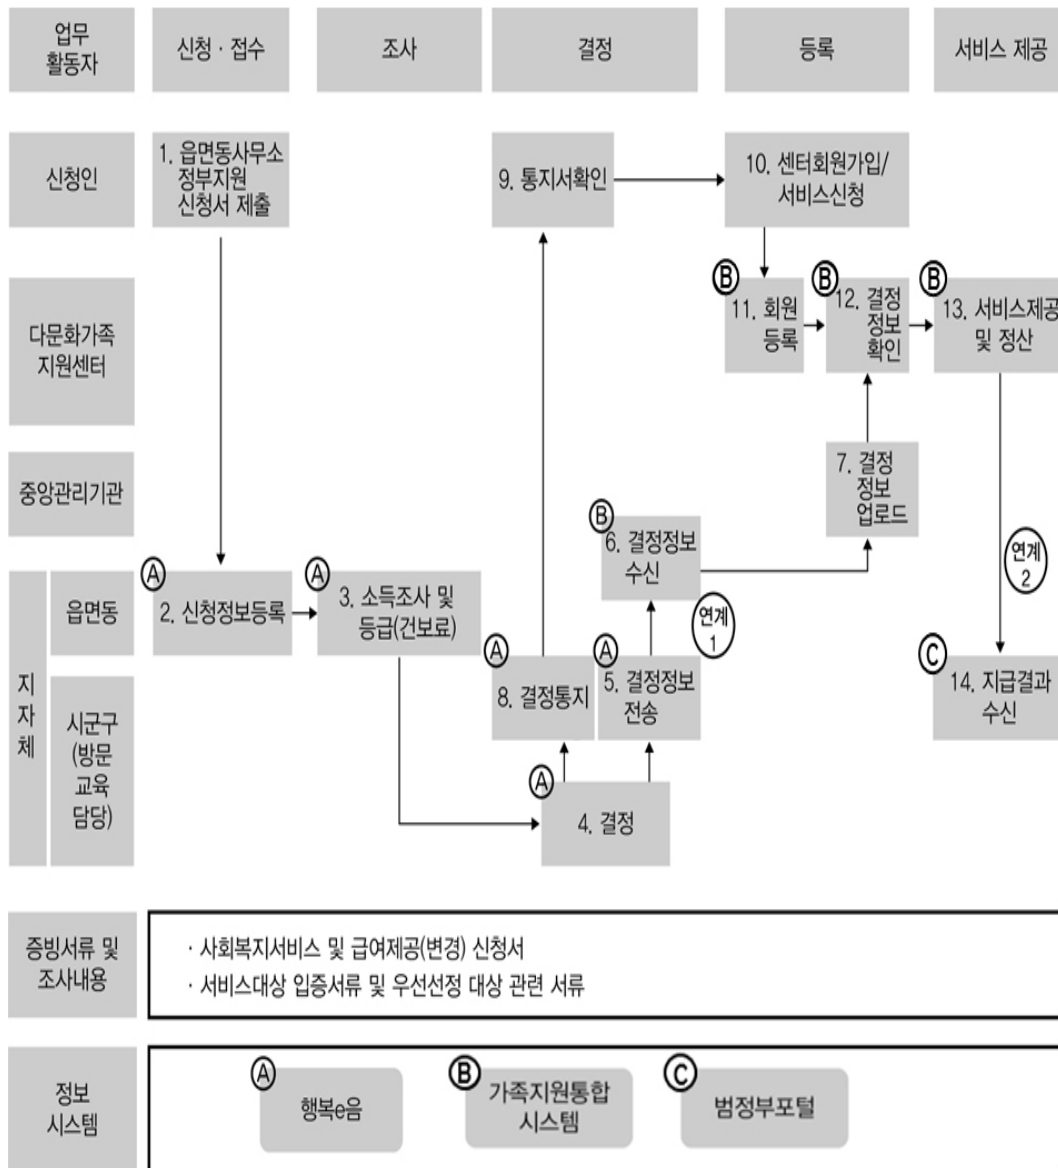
업무 활동자

신청 · 접수

조사

결정

등록

서비스 제공

신청인

1. 읍면동사무소 정부지원 신청서 제출

9. 통지서확인

10. 센터회원가입/ 서비스신청

다문화가족 지원센터

Ⓑ 11. 회원 등록

Ⓑ 12. 결정 정보 확인

Ⓑ 13. 서비스제공 및 정산

중앙관리기관

7. 결정 정보 업로드

Ⓑ 6. 결정정보 수신

연계 1

연계 2

지자체

읍면동

Ⓐ 2. 신청정보등록

Ⓐ 3. 소득조사 및 등급(건보료)

Ⓐ 8. 결정통지

Ⓐ 5. 결정정보 전송

Ⓒ 14. 지급결과 수신

시군구 (방문 교육 담당)

Ⓐ 4. 결정

증빙서류 및 조사내용

· 사회복지서비스 및 급여제공(변경) 신청서
· 서비스대상 입증서류 및 우선선정 대상 관련 서류

정보 시스템

Ⓐ 행복e음

Ⓑ 가족지원통합 시스템

Ⓒ 범정부포털